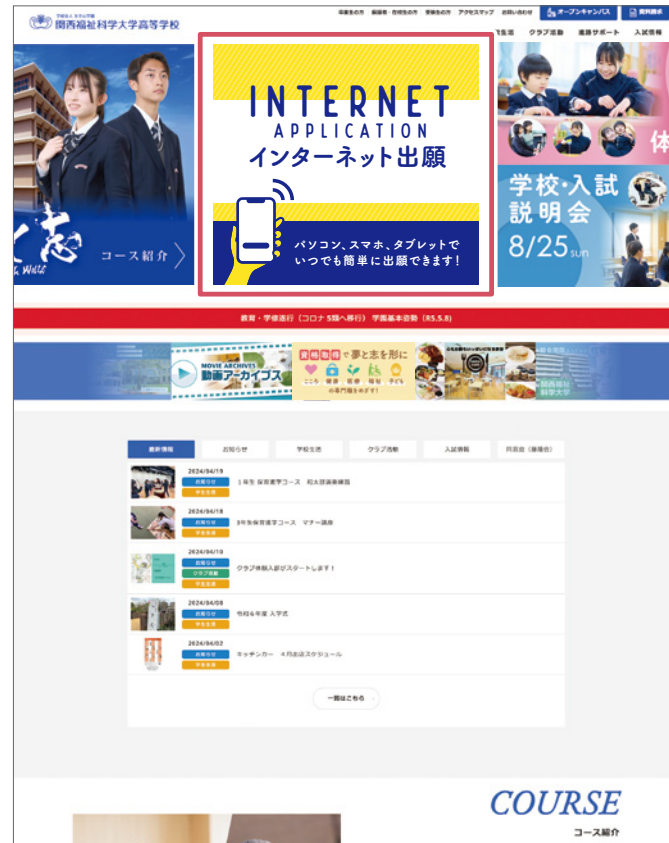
学校法人 関西福祉科学大学

関西福祉科学大学高等学校

在校生の方　保護者・同窓生の方　受験生の方　アクセスマップ　お問い合わせ　オープンキャンパス　資料請求

学校生活　クラブ活動　進路サポート　入試情報

INTERNET APPLICATION

インターネット出願

パソコン、スマホ、タブレットでいつでも簡単に出願できます！

コース紹介

学校・入試説明会

8/25 sun

教育・学校運営（コロナ5類へ移行）学園基本指針（R5.5.8）

MOVIE ARCHIVES 動画アーカイブス

資格取得で夢と志を形に

こころ　健康　医療　福祉　子ども

関西福祉科学大学

最新情報　お知らせ　学校生活　クラブ活動　入試情報　同窓会（藤蔭会）

2024/04/19
お知らせ
学校生活
1年生 保育教育コース　和太鼓演奏練習

2024/04/18
お知らせ
学校生活
3年生保育教育コース　マナー講座

2024/04/10
お知らせ
クラブ活動
学校生活
クラブ体験入部がスタートします！

2024/04/08
お知らせ
学校生活
令和6年度 入学式

2024/04/02
お知らせ
学校生活
キッチンカー　4月出店スケジュール

一覧はこちら

COURSE

コース紹介